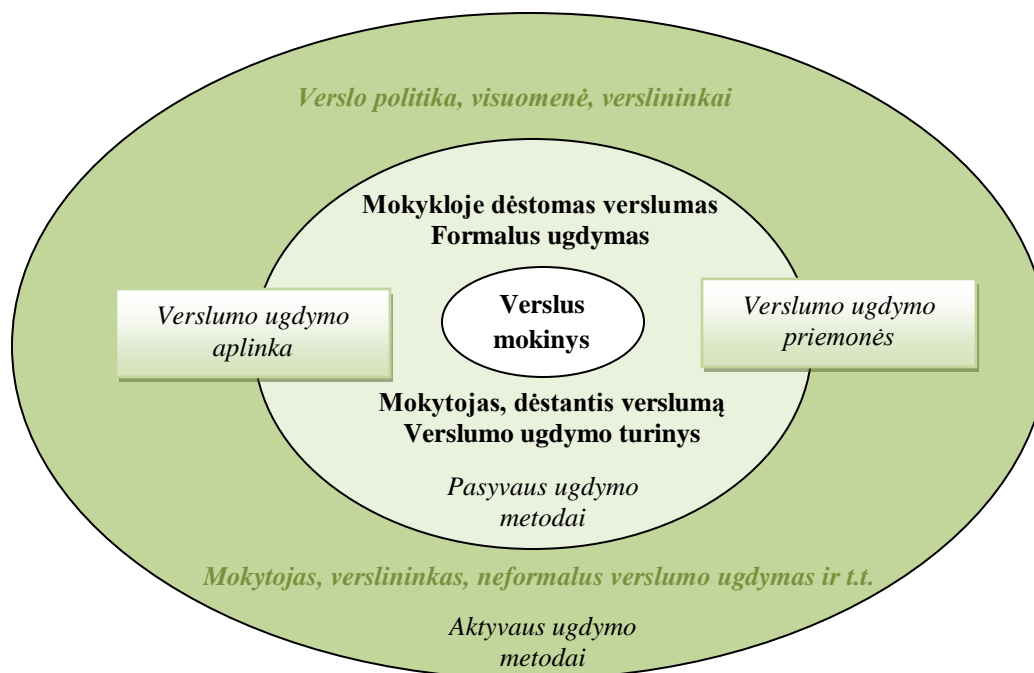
Verslo politika, visuomenė, verslininkai

Mokykloje dėstomas verslumas
Formalus ugdymas

Verslumo ugdymo aplinka

Verslus mokinys

Verslumo ugdymo priemonės

Mokytojas, dėstantis verslumą
Verslumo ugdymo turinys

Pasyvaus ugdymo metodai

Mokytojas, verslininkas, neformalus verslumo ugdymas ir t.t.

Aktyvaus ugdymo metodai